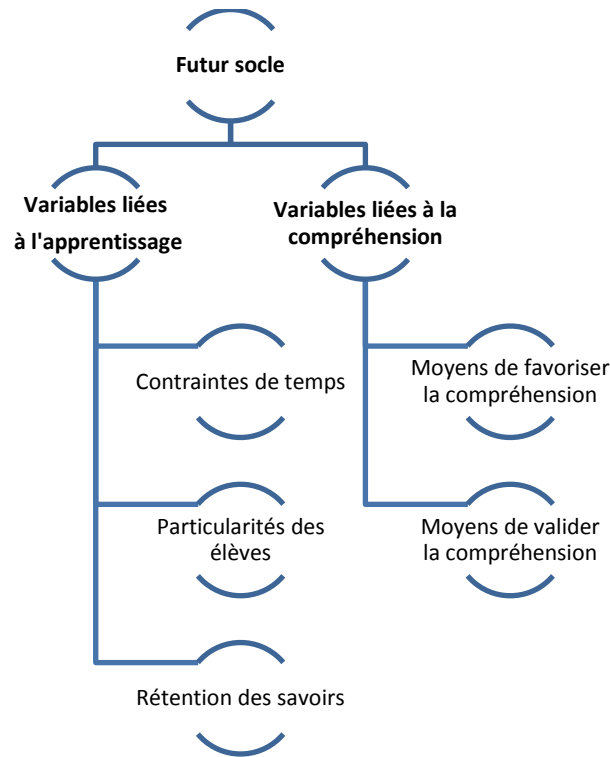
Futur socle

Variables liées à l'apprentissage

Variables liées à la compréhension

Contraintes de temps

Particularités des élèves

Rétention des savoirs

Moyens de favoriser la compréhension

Moyens de valider la compréhension